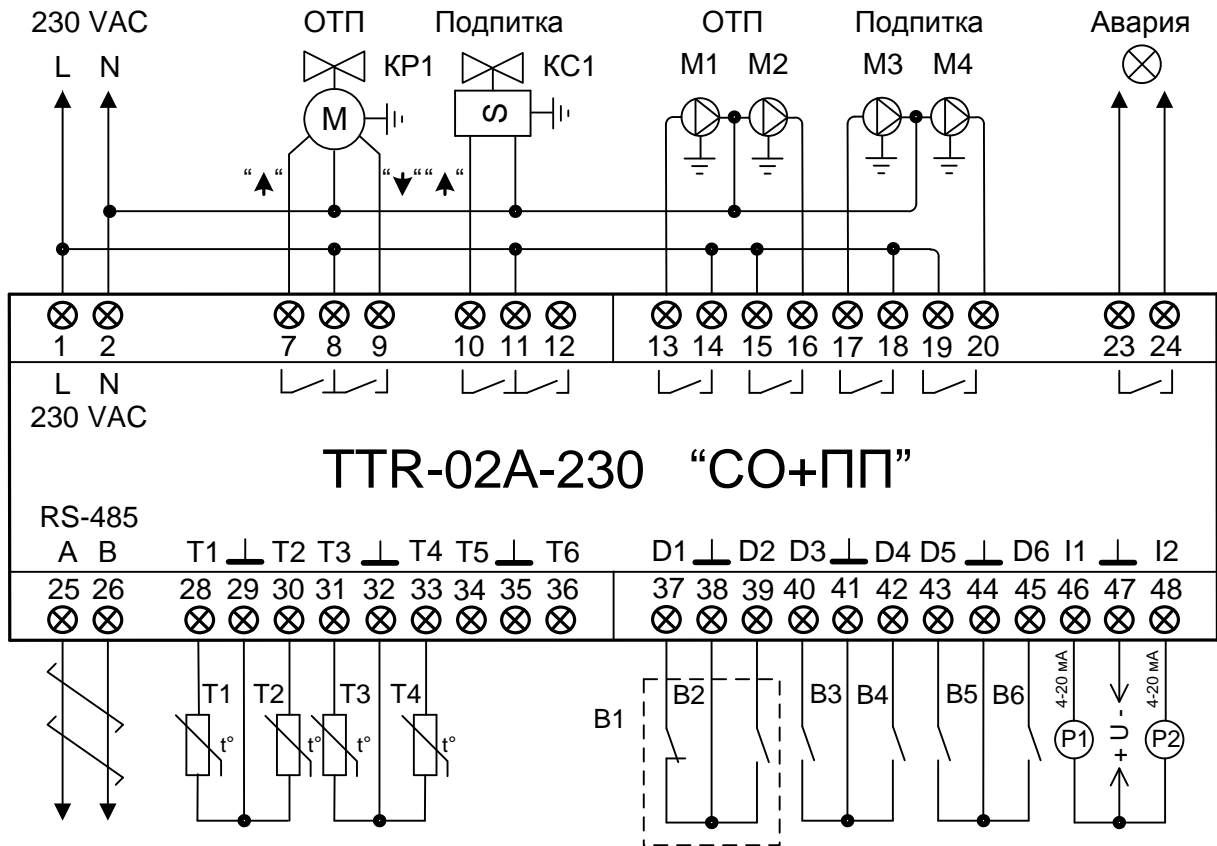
230 VAC
L N
ОТП
КР1
M
Подпитка
КС1
S
ОТП
М1 М2
Подпитка
М3 М4
Авария
"▲" "▼" "▲"
1 2 7 8 9 10 11 12 13 14 15 16 17 18 19 20 23 24
L N
230 VAC
TTR-02A-230 "СО+ПП"
RS-485
A B T1 ⊥ T2 T3 ⊥ T4 T5 ⊥ T6 D1 ⊥ D2 D3 ⊥ D4 D5 ⊥ D6 I1 ⊥ I2
25 26 28 29 30 31 32 33 34 35 36 37 38 39 40 41 42 43 44 45 46 47 48
T1 T2 T3 T4
t° t° t° t°
B1
B2
B3 B4
B5 B6
4-20 мА
4-20 мА
P1
U - +
P2